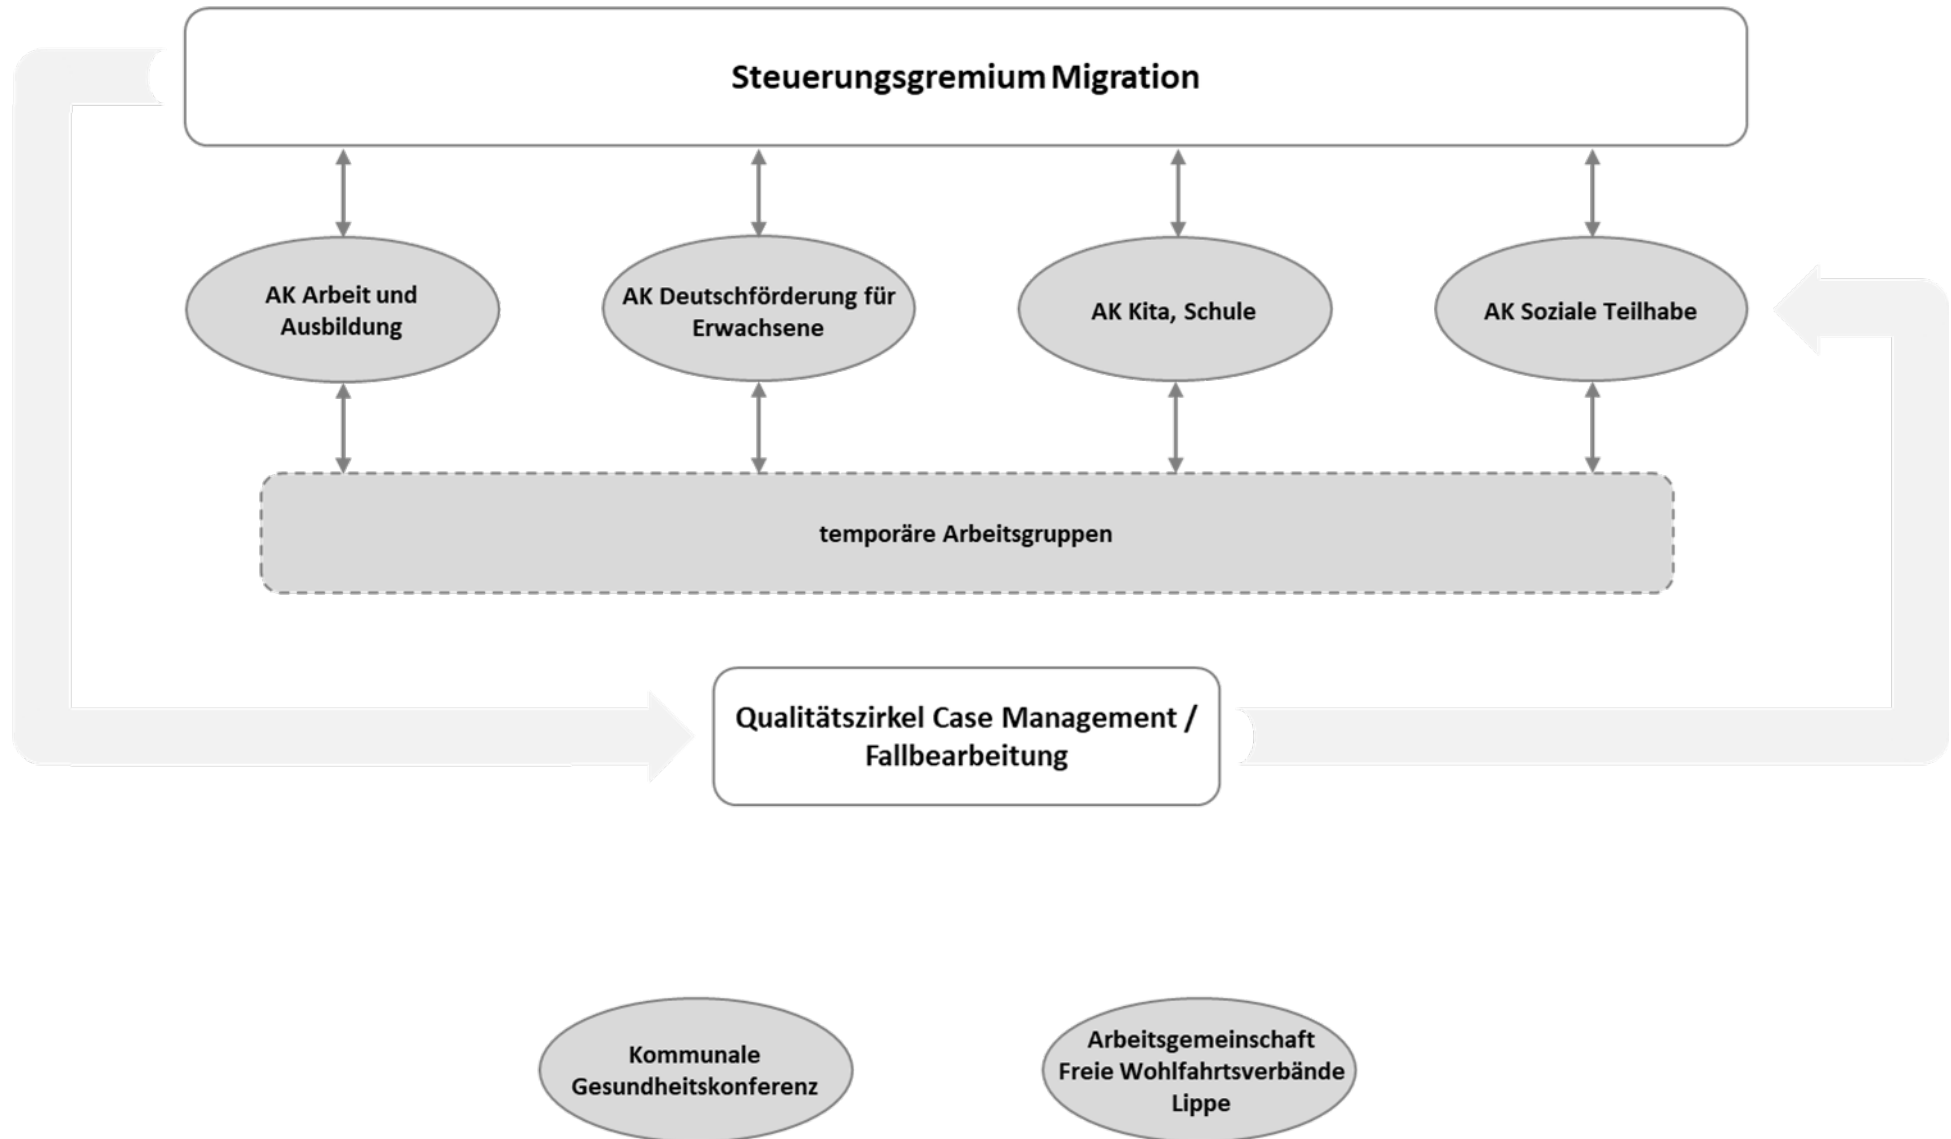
Steuerungsgremium Migration

AK Arbeit und Ausbildung

AK Deutschförderung für Erwachsene

AK Kita, Schule

AK Soziale Teilhabe

temporäre Arbeitsgruppen

Qualitätszirkel Case Management / Fallbearbeitung

Kommunale Gesundheitskonferenz

Arbeitsgemeinschaft Freie Wohlfahrtsverbände Lippe